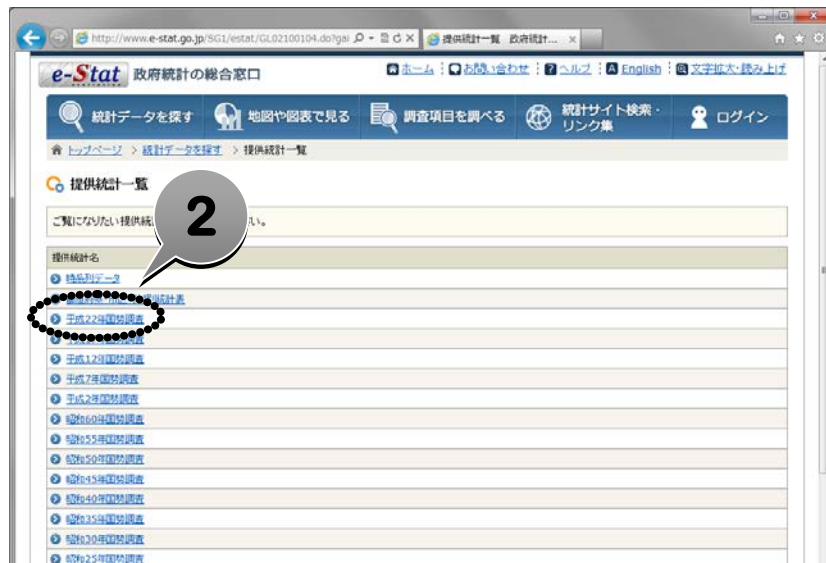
http://www.e-stat.go.jp/SG1/estat/GL02100104.do?gai
提供統計一覧 政府統計...

e-Stat 政府統計の総合窓口

ホーム | お問い合わせ | ヘルプ | English | 文字拡大・読み上げ

統計データを探す
地図や図表で見る
調査項目を調べる
統計サイト検索・リンク集
ログイン

トップページ > 統計データを探す > 提供統計一覧

提供統計一覧

ご覧になりたい提供統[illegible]い。

2

提供統計名
時系列データ
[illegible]計表
平成22年国勢調査
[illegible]
平成12年国勢調査
平成7年国勢調査
平成2年国勢調査
昭和60年国勢調査
昭和55年国勢調査
昭和50年国勢調査
昭和45年国勢調査
昭和40年国勢調査
昭和35年国勢調査
昭和30年国勢調査
昭和25年国勢調査